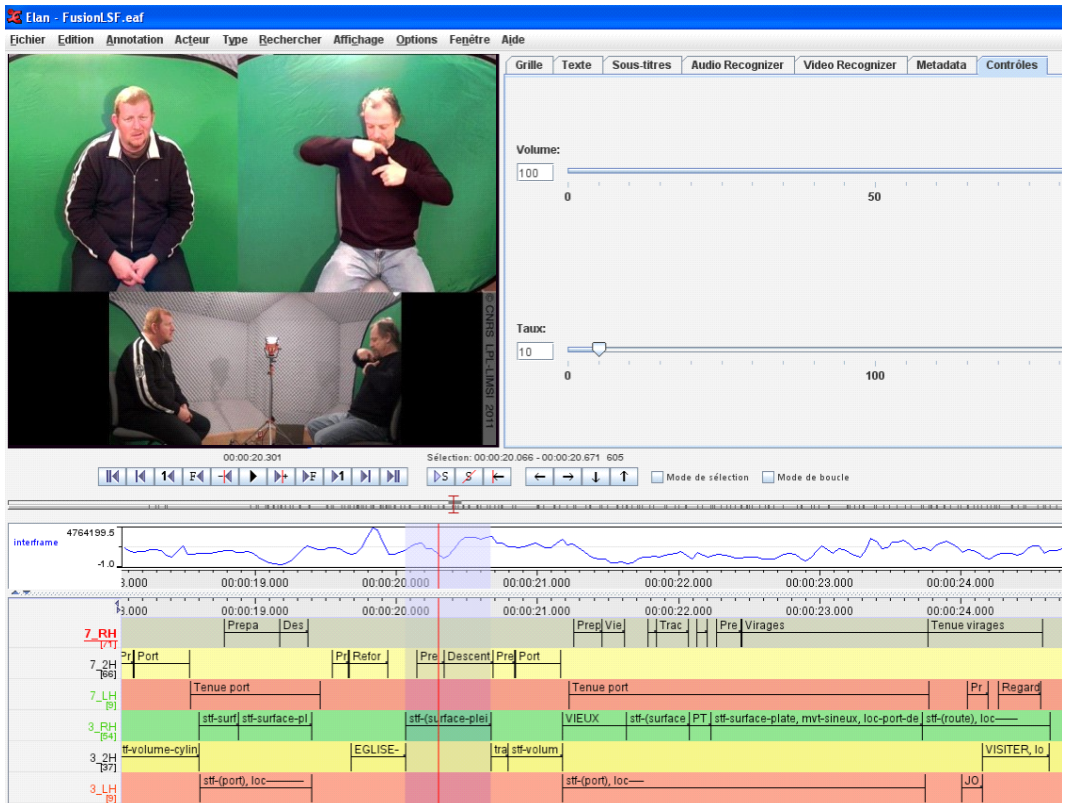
Elan - FusionLSF.eaf

Fichier Edition Annotation Acteur Type Rechercher Affichage Options Fenêtre Aide

© CNRS LPL-LIMSI 2011

Grille | Texte | Sous-titres | Audio Recognizer | Video Recognizer | Metadata | Contrôles

Volume:
100
0 50

Taux:
10
0 100

00:00:20.301
Sélection: 00:00:20.066 - 00:00:20.671 605

Mode de sélection
Mode de boucle

interframe 4764199.5
-1.0
3.000 00:00:19.000 00:00:20.000 00:00:21.000 00:00:22.000 00:00:23.000 00:00:24.000

3.000 00:00:19.000 00:00:20.000 00:00:21.000 00:00:22.000 00:00:23.000 00:00:24.000

7_RH [71] Prepa | Des | Prep | Vie | Trac | Pre | Virages | Tenue virages
7_2H [66] Pr | Port | Pr | Refor | Pre | Descent | Pre | Port
7_LH [9] Tenue port | Tenue port | Pr | Regard
3_RH [54] stf-surf | stf-surface-pl | stf-(surface-plei | VIEUX | stf-(surface | PT | stf-surface-plate, mvt-sineux, loc-port-de | stf-(route), loc——
3_2H [37] stf-volume-cylin | EGLISE- | tra | stf-volum | VISITER, lo
3_LH [9] stf-(port), loc——— | stf-(port), loc— | JO